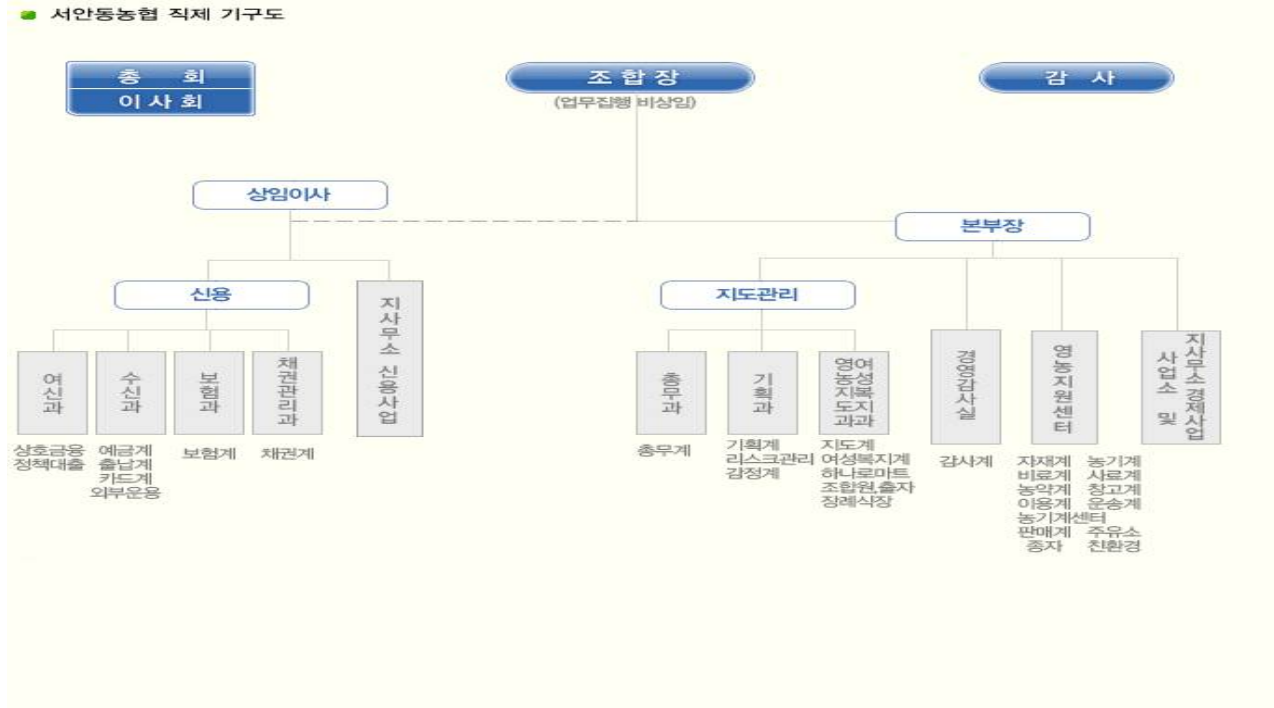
서안동농협 직제 기구도

총 회
이 사 회

조 합 장
(업무집행 비상임)

감 사

상임이사

본부장

신용

지사무소 신용사업

지도관리

여신과
상호금융
정책대출

수신과
예금계
출납계
카드계
외부운용

보험과
보험계

채권관리과
채권계

총무과
총무계

기획과
기획계
리스크관리
감정계

영농지도과
여성복지과
지도계
여성복지계
하나로마트
조합원,출자
장례식장

경영감사실
감사계

영농지원센터
자재계
비료계
농약계
이용계
농기계센터
판매계
종자
농기계
사료계
창고계
운송계
주유소
친환경

지사무소 경제사업 및 사업소